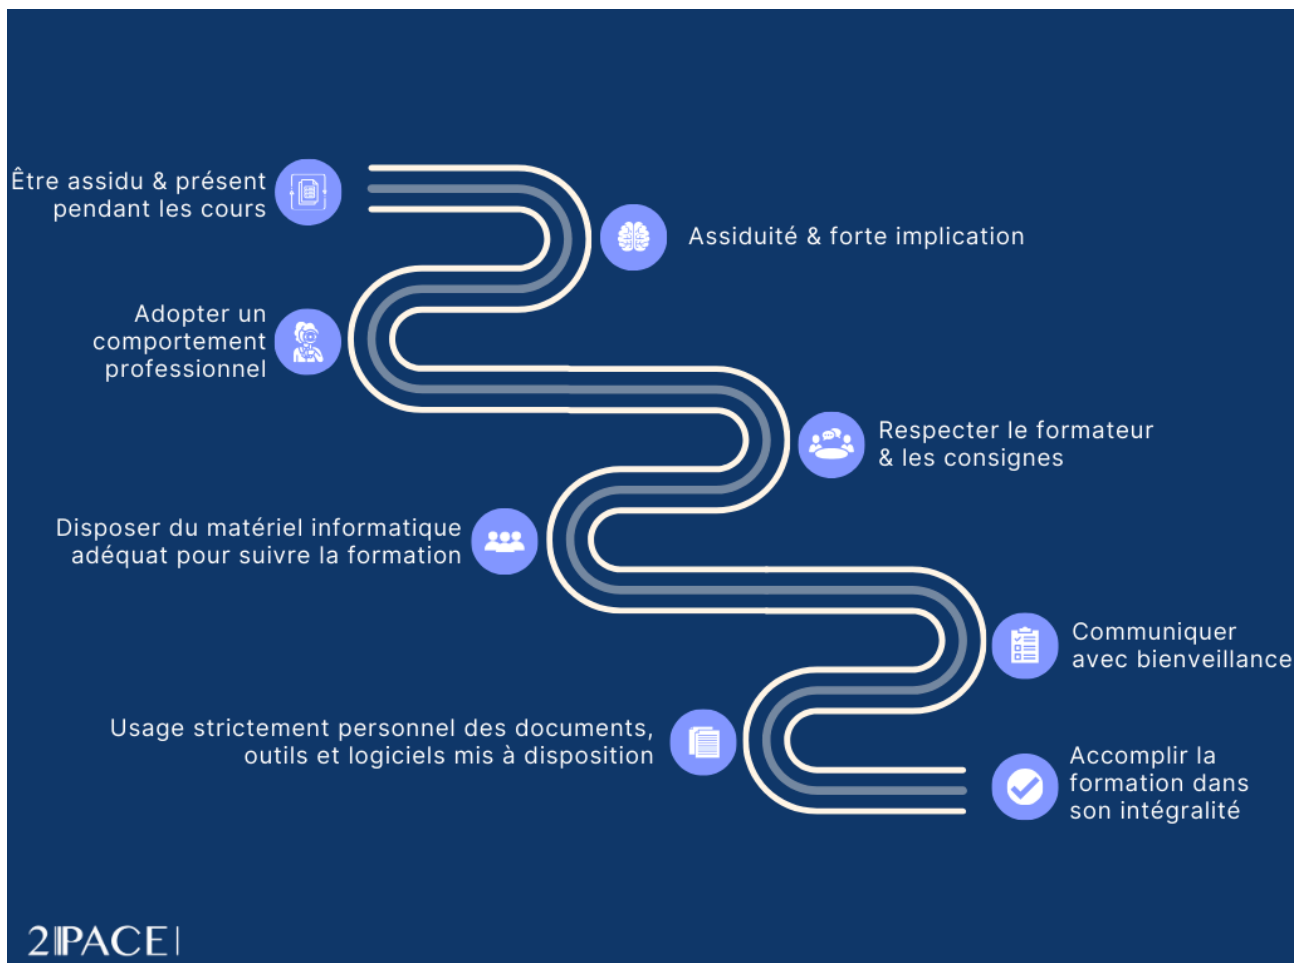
Être assidu & présent pendant les cours

Assiduité & forte implication

Adopter un comportement professionnel

Respecter le formateur & les consignes

Disposer du matériel informatique adéquat pour suivre la formation

Communiquer avec bienveillance

Usage strictement personnel des documents, outils et logiciels mis à disposition

Accomplir la formation dans son intégralité

2PACE